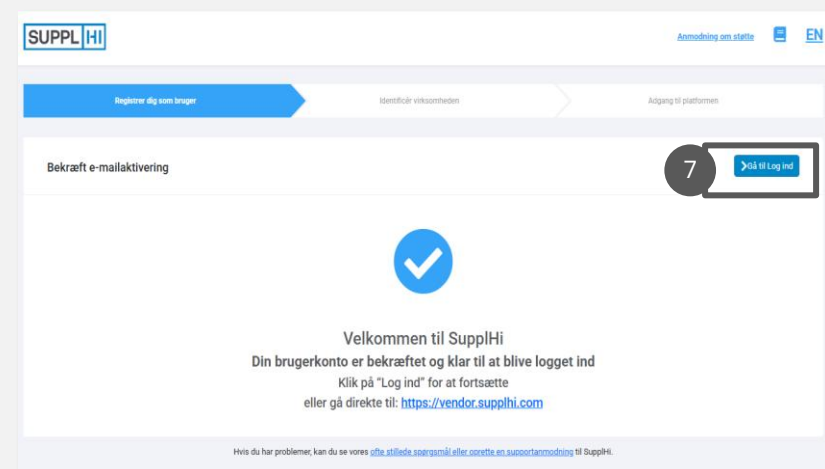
SUPPL HI

Anmodning om støtte EN

Registrer dig som bruger

Identificér virksomheden

Adgang til platformen

Bekræft e-mailaktivering

7

Gå til Log ind

Velkommen til SupplHi

Din brugerkonto er bekræftet og klar til at blive logget ind

Klik på "Log ind" for at fortsætte

eller gå direkte til: https://vendor.supplhi.com

Hvis du har problemer, kan du se vores ofte stillede spørgsmål eller oprette en supportanmodning til SupplHi.